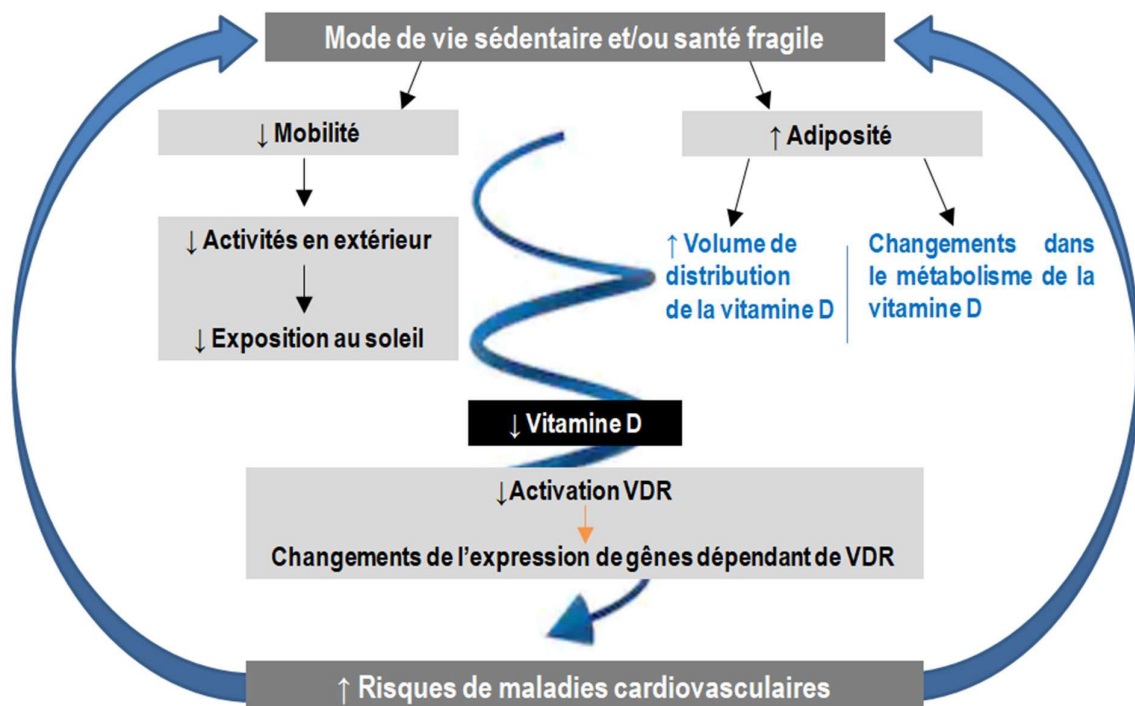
Mode de vie sédentaire et/ou santé fragile

↓ Mobilité

↓ Activités en extérieur

↓ Exposition au soleil

↑ Adiposité

↑ Volume de distribution de la vitamine D

Changements dans le métabolisme de la vitamine D

↓ Vitamine D

↓Activation VDR

Changements de l'expression de gênes dépendant de VDR

↑ Risques de maladies cardiovasculaires